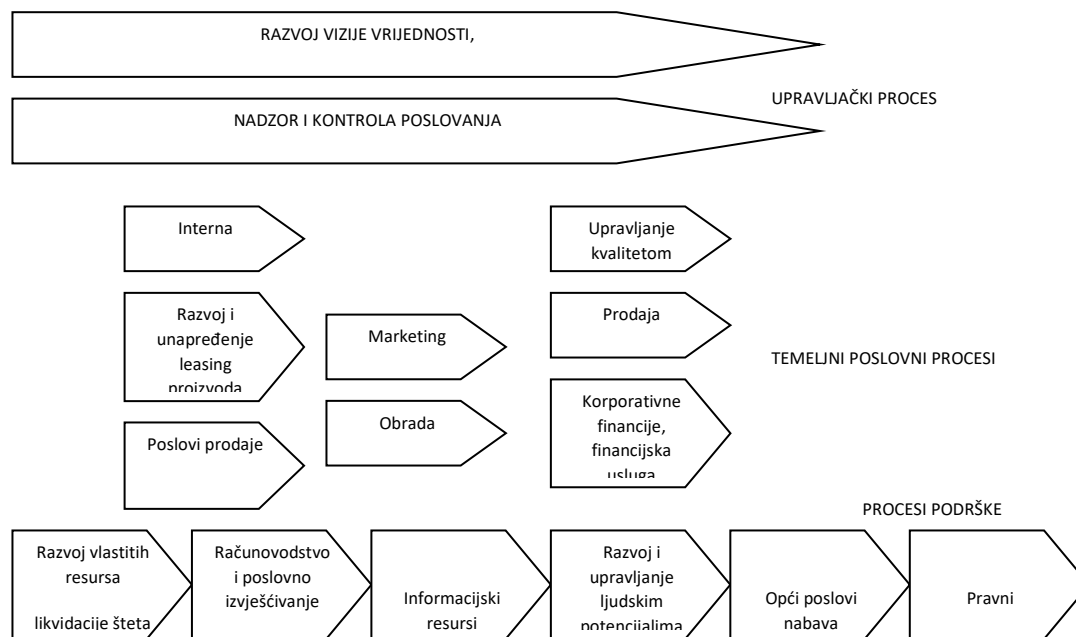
RAZVOJ VIZIJE VRIJEDNOSTI,

NADZOR I KONTROLA POSLOVANJA

UPRAVLJAČKI PROCES

Interna

Razvoj i unapređenje leasing proizvoda

Poslovi prodaje

Marketing

Obrada

Upravljanje kvalitetom

Prodaja

Korporativne financije, financijska usluga

TEMELJNI POSLOVNI PROCESI

PROCESI PODRŠKE

Razvoj vlastitih resursa

likvidacije šteta

Računovodstvo i poslovno izvješćivanje

Informacijski resursi

Razvoj i upravljanje ljudskim potencijalima

Opći poslovi nabava

Pravni